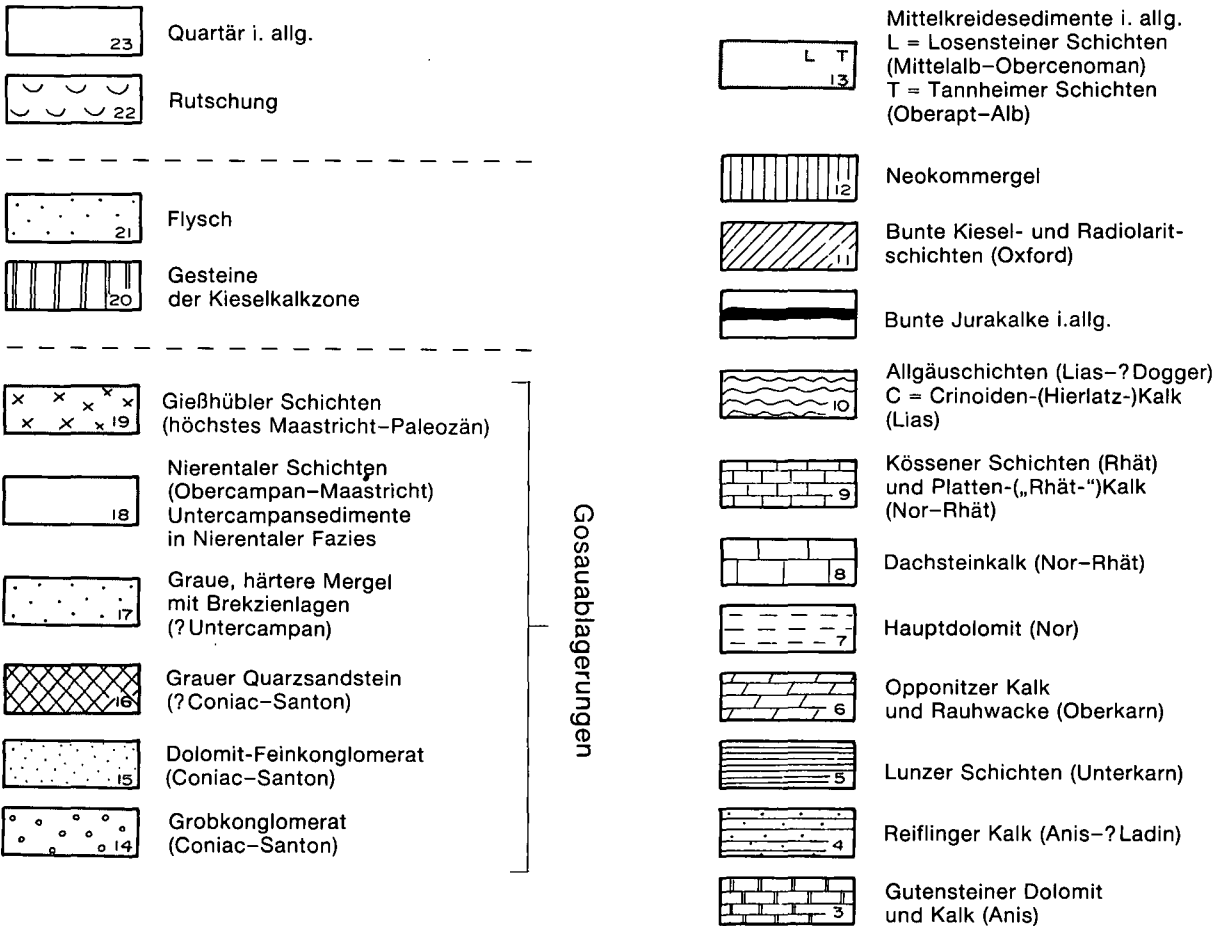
23 Quartär i. allg.

22 Rutschung

21 Flysch

20 Gesteine der Kieselkalkzone

19 Gießhübler Schichten (höchstes Maastricht–Paleozän)

18 Nierentaler Schichten (Obercampan–Maastricht) Untercampansedimente in Nierentaler Fazies

17 Graue, härtere Mergel mit Brekzienlagen (?Untercampan)

16 Grauer Quarzsandstein (?Coniac–Santon)

15 Dolomit-Feinkonglomerat (Coniac–Santon)

14 Grobkonglomerat (Coniac–Santon)

Gosauablagerungen

L T 13 Mittelkreidesedimente i. allg. L = Losensteiner Schichten (Mittelalb–Obercenoman) T = Tannheimer Schichten (Oberapt–Alb)

12 Neokommergel

11 Bunte Kiesel- und Radiolaritschichten (Oxford)

Bunte Jurakalke i.allg.

10 Allgäuschichten (Lias–?Dogger) C = Crinoiden-(Hierlatz-)Kalk (Lias)

9 Kössener Schichten (Rhät) und Platten-(„Rhät-")Kalk (Nor–Rhät)

8 Dachsteinkalk (Nor–Rhät)

7 Hauptdolomit (Nor)

6 Opponitzer Kalk und Rauhwacke (Oberkarn)

5 Lunzer Schichten (Unterkarn)

4 Reiflinger Kalk (Anis–?Ladin)

3 Gutensteiner Dolomit und Kalk (Anis)